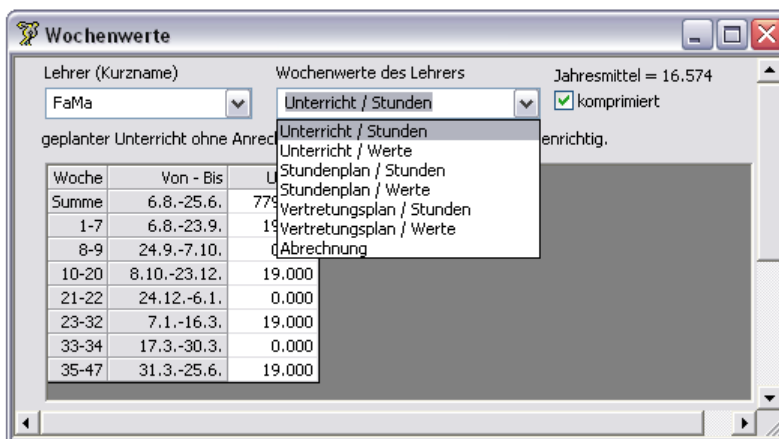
Wochenwerte

Lehrer (Kurzname)
FaMa

Wochenwerte des Lehrers
Unterricht / Stunden

Jahresmittel = 16.574
komprimiert

geplanter Unterricht ohne Anrec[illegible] enrichtig.

Unterricht / Stunden
Unterricht / Werte
Stundenplan / Stunden
Stundenplan / Werte
Vertretungsplan / Stunden
Vertretungsplan / Werte
Abrechnung

| Woche | Von - Bis | U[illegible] |
|---|---|---|
| Summe | 6.8.-25.6. | 779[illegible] |
| 1-7 | 6.8.-23.9. | 19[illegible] |
| 8-9 | 24.9.-7.10. | 0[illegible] |
| 10-20 | 8.10.-23.12. | 19.000 |
| 21-22 | 24.12.-6.1. | 0.000 |
| 23-32 | 7.1.-16.3. | 19.000 |
| 33-34 | 17.3.-30.3. | 0.000 |
| 35-47 | 31.3.-25.6. | 19.000 |